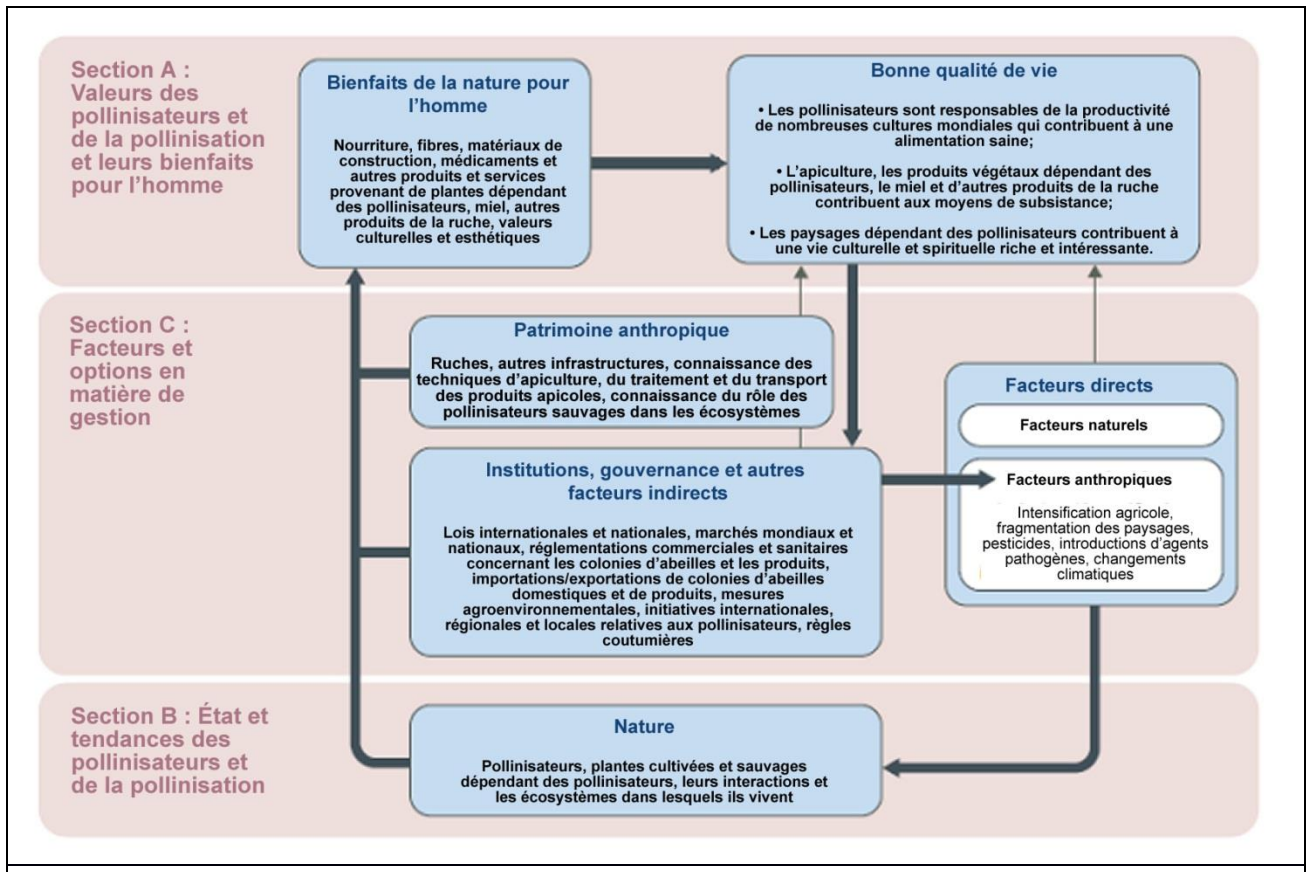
Section A : Valeurs des pollinisateurs et de la pollinisation et leurs bienfaits pour l'homme

Bienfaits de la nature pour l'homme

Nourriture, fibres, matériaux de construction, médicaments et autres produits et services provenant de plantes dépendant des pollinisateurs, miel, autres produits de la ruche, valeurs culturelles et esthétiques

Bonne qualité de vie

• Les pollinisateurs sont responsables de la productivité de nombreuses cultures mondiales qui contribuent à une alimentation saine;

• L'apiculture, les produits végétaux dépendant des pollinisateurs, le miel et d'autres produits de la ruche contribuent aux moyens de subsistance;

• Les paysages dépendant des pollinisateurs contribuent à une vie culturelle et spirituelle riche et intéressante.

Section C : Facteurs et options en matière de gestion

Patrimoine anthropique

Ruches, autres infrastructures, connaissance des techniques d'apiculture, du traitement et du transport des produits apicoles, connaissance du rôle des pollinisateurs sauvages dans les écosystèmes

Facteurs directs

Facteurs naturels

Facteurs anthropiques

Intensification agricole, fragmentation des paysages, pesticides, introductions d'agents pathogènes, changements climatiques

Institutions, gouvernance et autres facteurs indirects

Lois internationales et nationales, marchés mondiaux et nationaux, réglementations commerciales et sanitaires concernant les colonies d'abeilles et les produits, importations/exportations de colonies d'abeilles domestiques et de produits, mesures agroenvironnementales, initiatives internationales, régionales et locales relatives aux pollinisateurs, règles coutumières

Section B : État et tendances des pollinisateurs et de la pollinisation

Nature

Pollinisateurs, plantes cultivées et sauvages dépendant des pollinisateurs, leurs interactions et les écosystèmes dans lesquels ils vivent